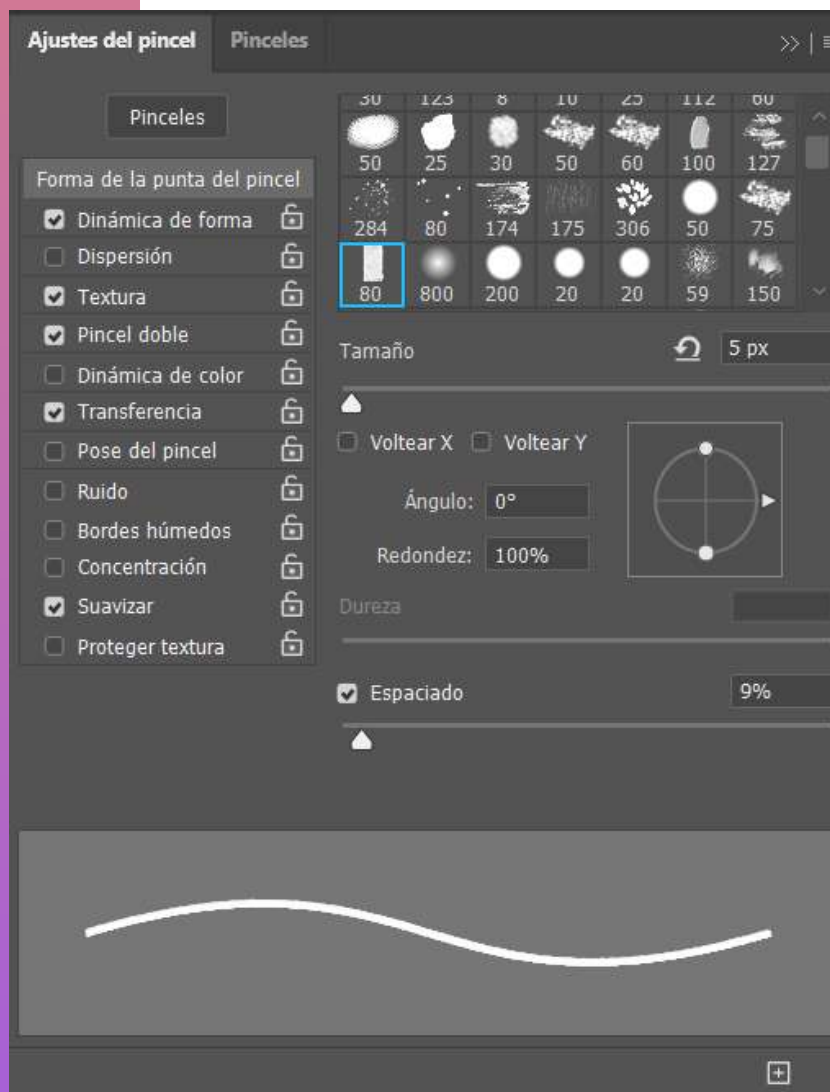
Ajustes del pincel Pinceles

Pinceles

Forma de la punta del pincel
Dinámica de forma
Dispersión
Textura
Pincel doble
Dinámica de color
Transferencia
Pose del pincel
Ruido
Bordes húmedos
Concentración
Suavizar
Proteger textura

| 30 | 123 | 8 | 10 | 25 | 112 | 60 |
|---|---|---|---|---|---|---|
| 50 | 25 | 30 | 50 | 60 | 100 | 127 |
| 284 | 80 | 174 | 175 | 306 | 50 | 75 |
| 80 | 800 | 200 | 20 | 20 | 59 | 150 |

Tamaño 5 px

Voltear X Voltear Y

Ángulo: 0°

Redondez: 100%

Dureza

Espaciado 9%